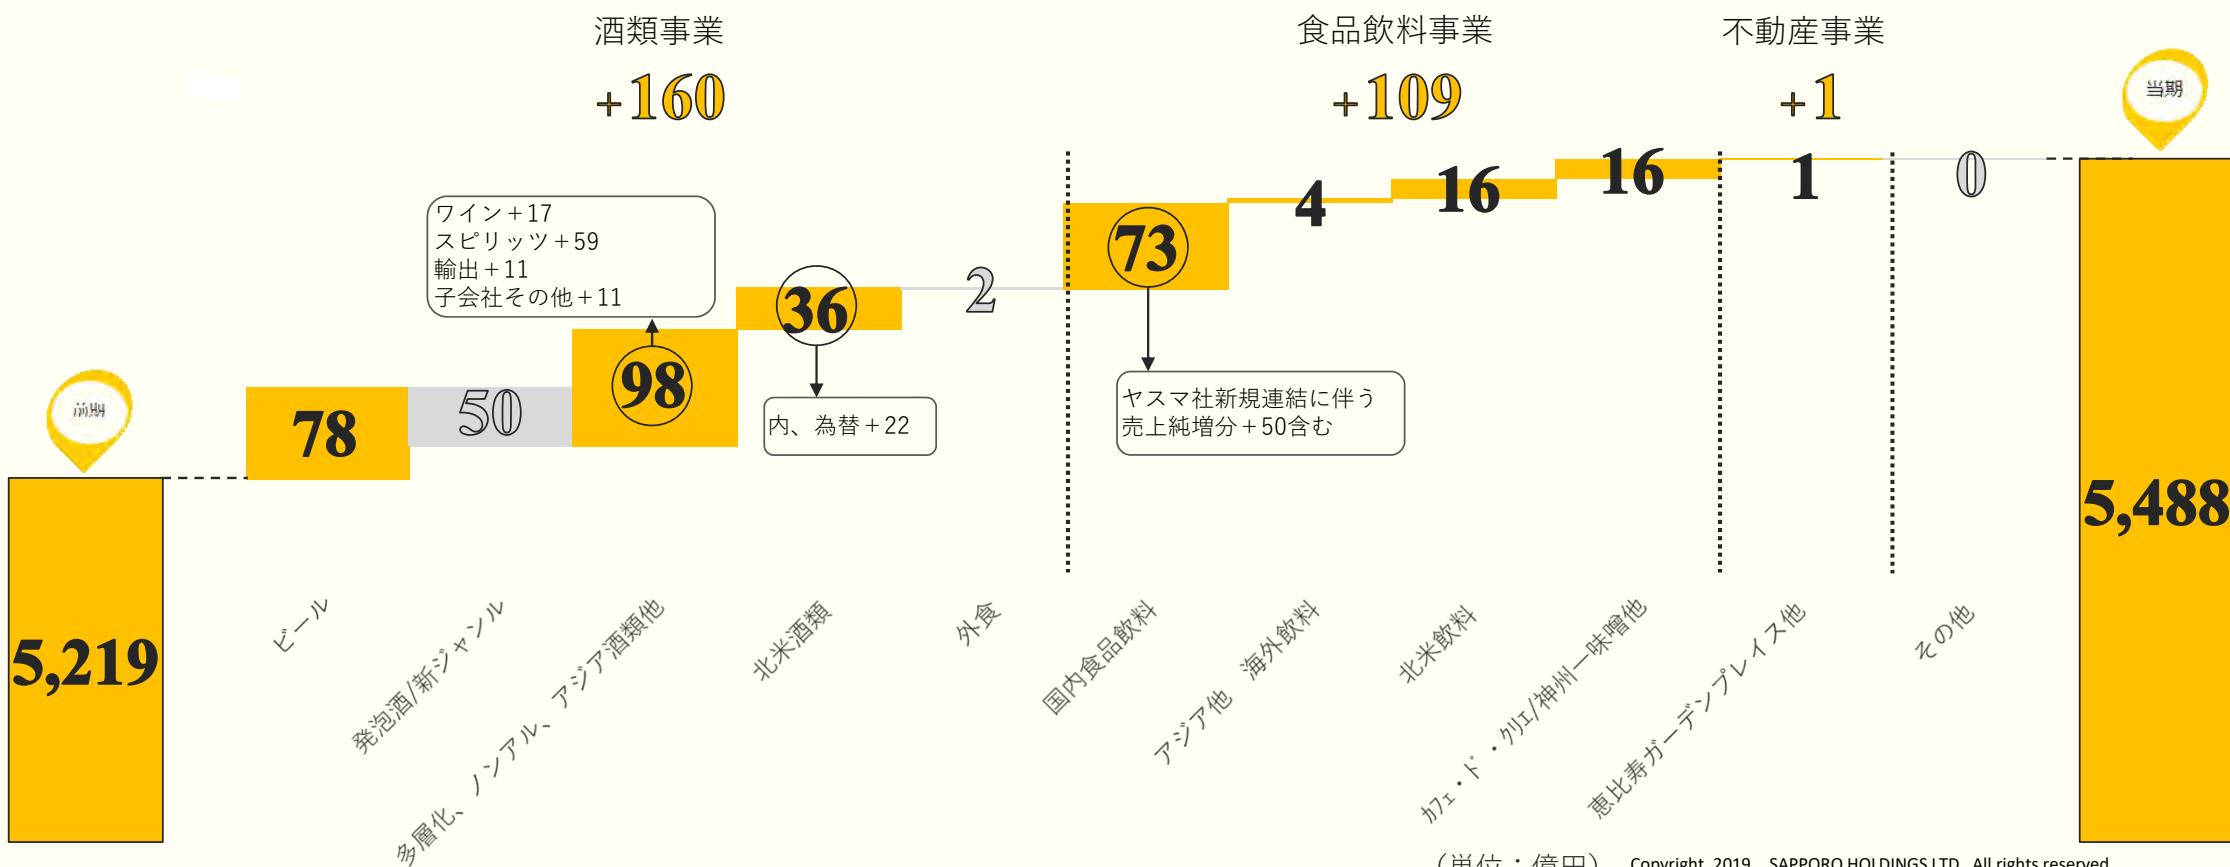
酒類事業
+160

食品飲料事業
+109

不動産事業
+1

当期

ワイン+17
スピリッツ+59
輸出+11
子会社その他+11

前期

5,219

78

50

98

36

内、為替+22

2

73

ヤスマ社新規連結に伴う売上純増分+50含む

4

16

16

1

0

5,488

ビール

発泡酒/新ジャンル

多層化、ノンアル、アジア酒類他

北米酒類

外食

国内食品飲料

アジア他　海外飲料

北米飲料

カフェ・ド・クリエ/神州一味噌他

恵比寿ガーデンプレイス他

その他

（単位：億円）　Copyright 2019 SAPPORO HOLDINGS LTD. All rights reserved.